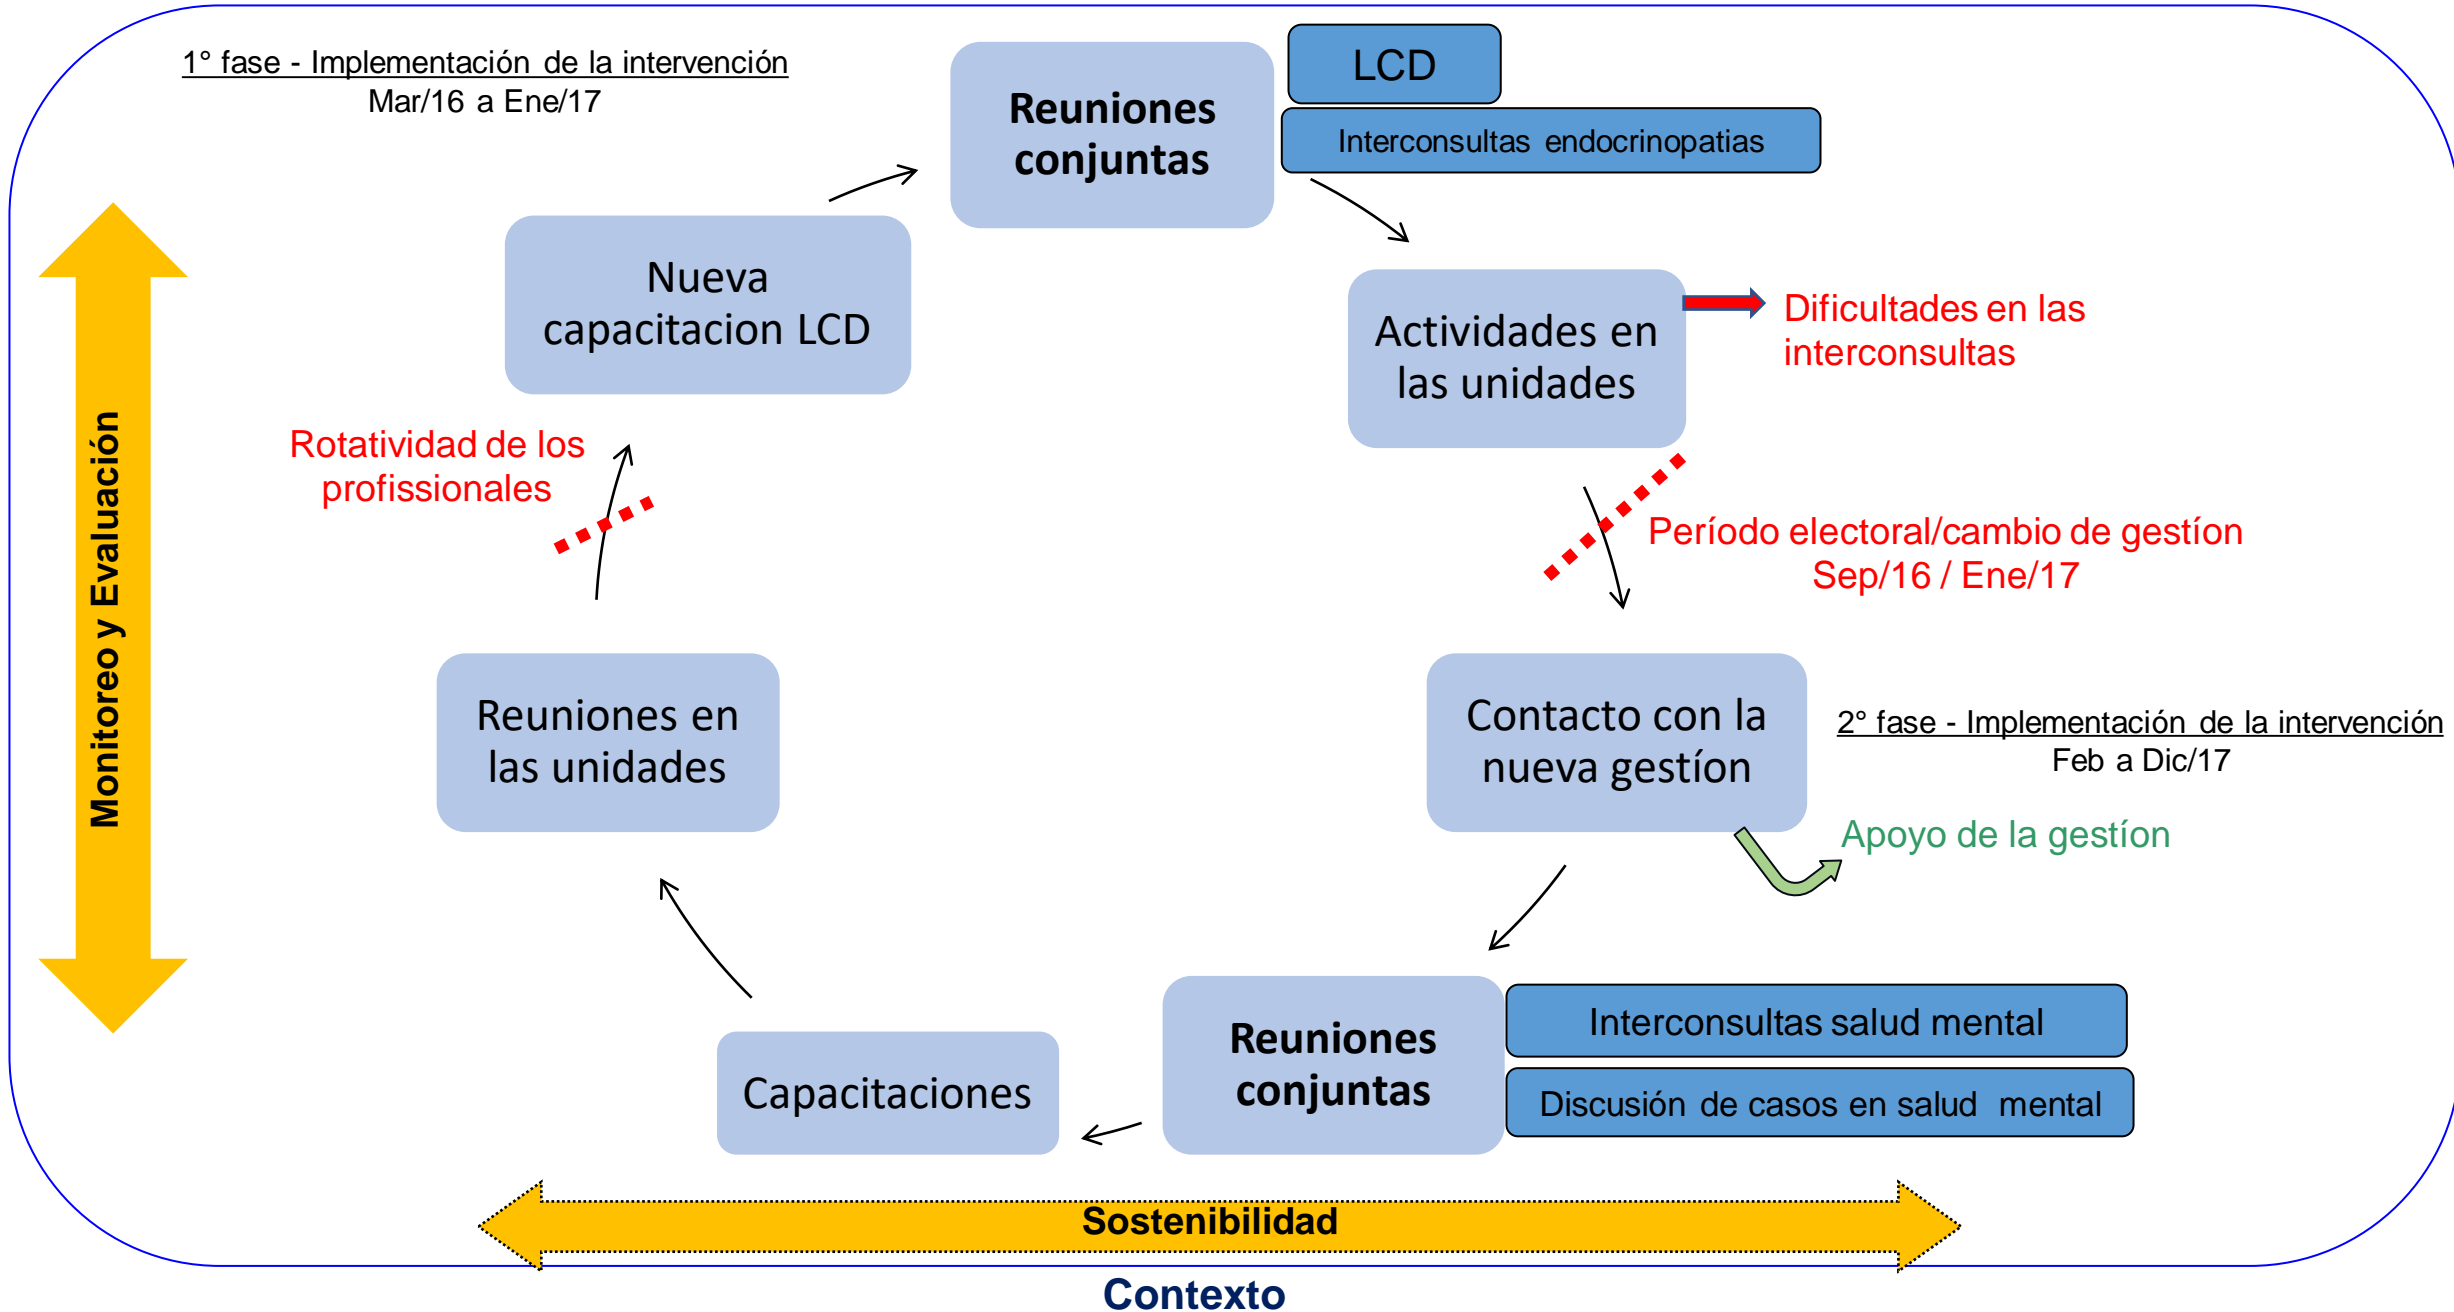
1° fase - Implementación de la intervención
Mar/16 a Ene/17

Reuniones conjuntas

LCD

Interconsultas endocrinopatias

Actividades en las unidades

Dificultades en las interconsultas

Período electoral/cambio de gestíon
Sep/16 / Ene/17

Contacto con la nueva gestíon

2° fase - Implementación de la intervención
Feb a Dic/17

Apoyo de la gestíon

Reuniones conjuntas

Interconsultas salud mental

Discusión de casos en salud mental

Capacitaciones

Reuniones en las unidades

Rotatividad de los profissionales

Nueva capacitacion LCD

Monitoreo y Evaluación

Sostenibilidad

Contexto